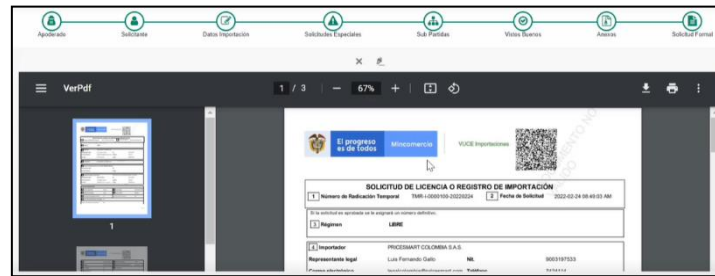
Apoderado Solicitante Datos Importación Solicitudes Especiales Sub Partidas Vistos Buenos Anexos Solicitud Formal

×

VerPdf

1 / 3 — 67% +

1

El progreso es de todos Mincomercio VUCE Importaciones

SOLICITUD DE LICENCIA O REGISTRO DE IMPORTACIÓN

1 Número de Radicación Temporal TMR-I-0000109-20220224 2 Fecha de Solicitud 2022-02-24 09:40:03 AM

Si la solicitud es aprobada se le asignará un número definitivo.

3 Régimen LIBRE

4 Importador PRICESMART COLOMBIA S.A.S.

Representante legal Luis Fernando Gallo Nit. 9003197533

Correo electrónico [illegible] Teléfono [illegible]